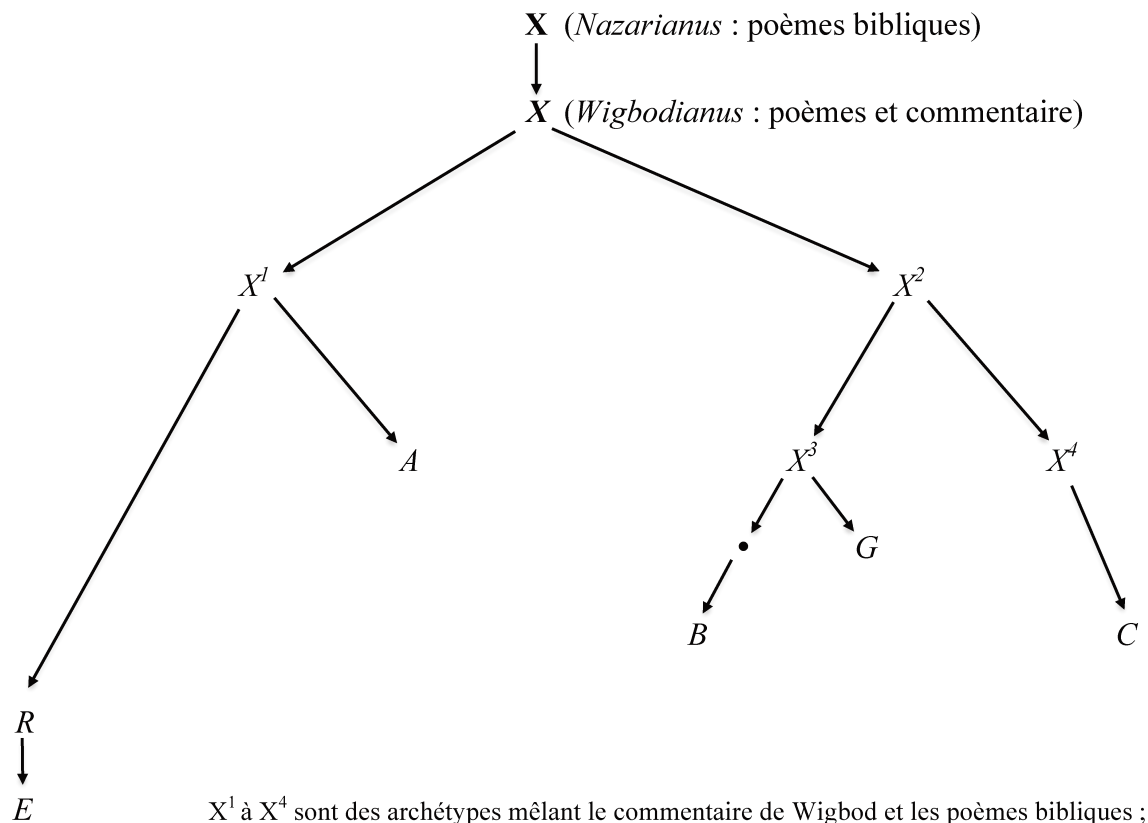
X (Nazarianus : poèmes bibliques)

X (Wigbodianus : poèmes et commentaire)

$X^1$

$X^2$

A

$X^3$

$X^4$

G

B

C

R

E

$X^1$ à $X^4$ sont des archétypes mêlant le commentaire de Wigbod et les poèmes bibliques ;